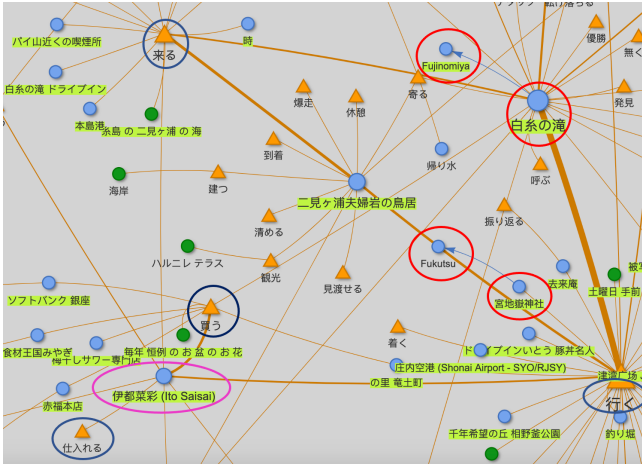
バイ山近くの喫煙所
来る
時
Fujinomiya
優勝
無く
白糸の滝 ドライブイン
寄る
白糸の滝
発見
本島港
糸島 の 二見ヶ浦 の 海
爆走
休憩
到着
帰り水
呼ぶ
海岸
建つ
二見ヶ浦夫婦岩の鳥居
振り返る
清める
ハルニレ テラス
Fukutsu
観光
見渡せる
去来庵
被
土曜日 手前
ソフトバンク 銀座
買う
宮地嶽神社
食材王国みやぎ
梅干しサワー専門店
毎年 恒例 の お 盆 の お 花
着く
ドライブインいとう 豚丼名人
庄内空港 (Shonai Airport - SYO/RJSY)
伊都菜彩 (Ito Saisai)
の里 竜王町
行く
赤福本店
仕入れる
千年希望の丘 相野釜公園
釣り堀